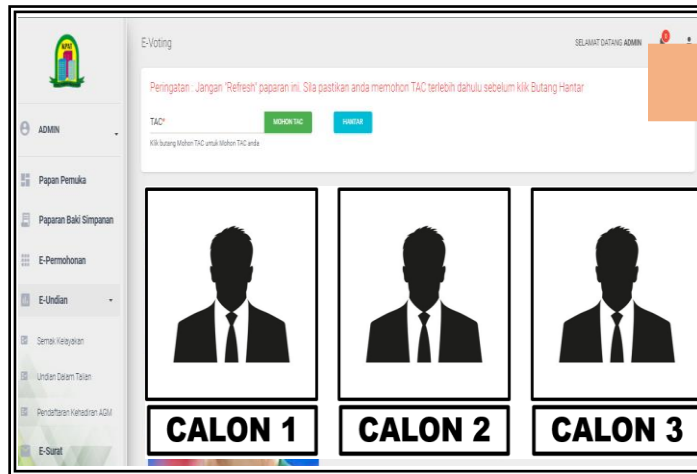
KPAT

ADMIN

Papan Pemuka

Paparan Baki Simpanan

E-Permohonan

E-Undian

Semak Kelayakan

Undian Dalam Talian

Pendaftaran Kehadiran AGM

E-Surat

E-Voting

SELAMAT DATANG ADMIN

0

Peringatan : Jangan "Refresh" paparan ini. Sila pastikan anda memohon TAC terlebih dahulu sebelum klik Butang Hantar

TAC*

MOHON TAC

HANTAR

Klik butang Mohon TAC untuk Mohon TAC anda

CALON 1

CALON 2

CALON 3